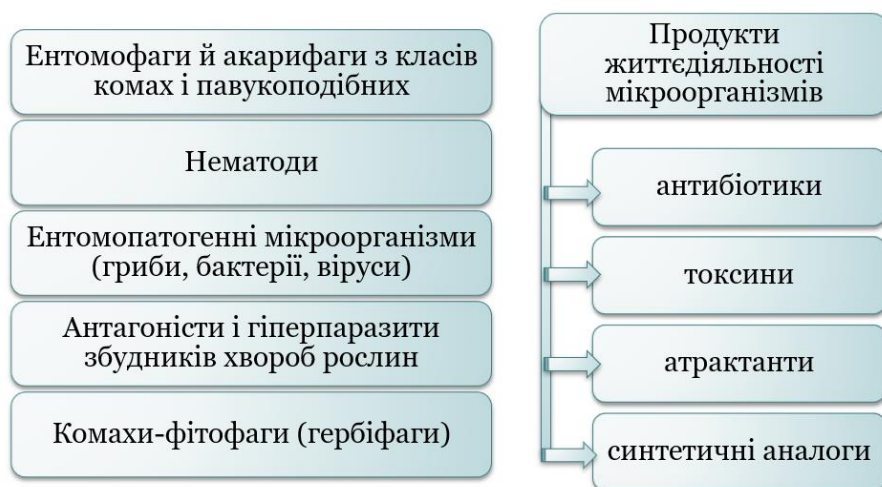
Ентомофаги й акарифаги з класів комах і павукоподібних

Нематоди

Ентомопатогенні мікроорганізми (гриби, бактерії, віруси)

Антагоністи і гіперпаразити збудників хвороб рослин

Комахи-фітофаги (гербіфаги)

Продукти життєдіяльності мікроорганізмів

антибіотики

токсини

атрактанти

синтетичні аналоги